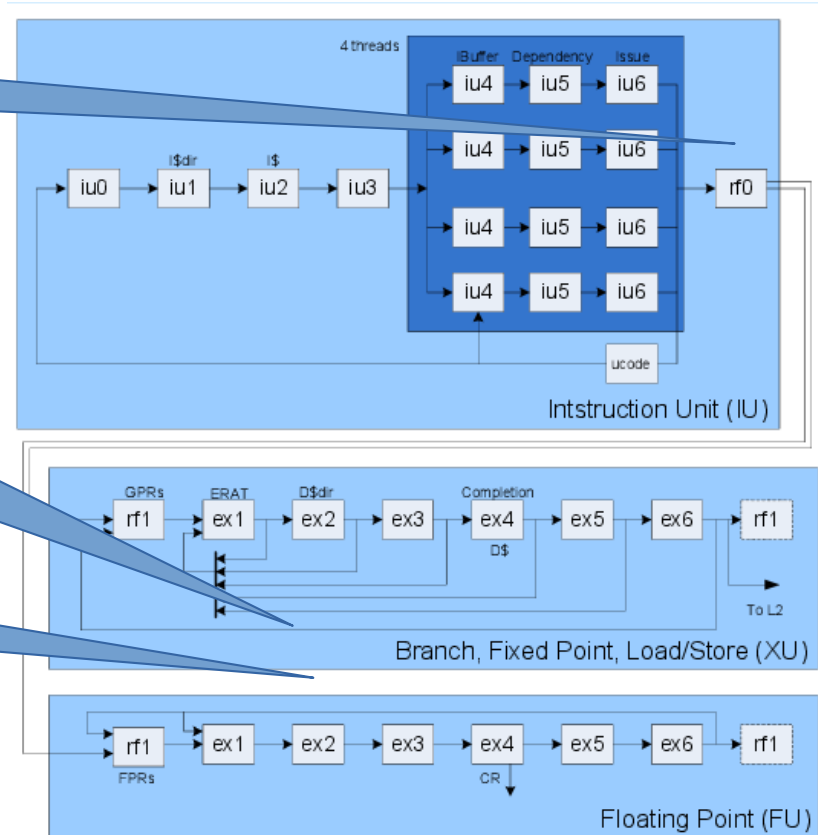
4 threads

IBuffer Dependency Issue

iu4 iu5 iu6
iu4 iu5 iu6
iu4 iu5 iu6
iu4 iu5 iu6

I$dir I$

iu0 iu1 iu2 iu3

rf0

ucode

Intstruction Unit (IU)

GPRs ERAT D$dir Completion

rf1 ex1 ex2 ex3 ex4 ex5 ex6 rf1

D$

To L2

Branch, Fixed Point, Load/Store (XU)

rf1 ex1 ex2 ex3 ex4 ex5 ex6 rf1

FPRs CR

Floating Point (FU)